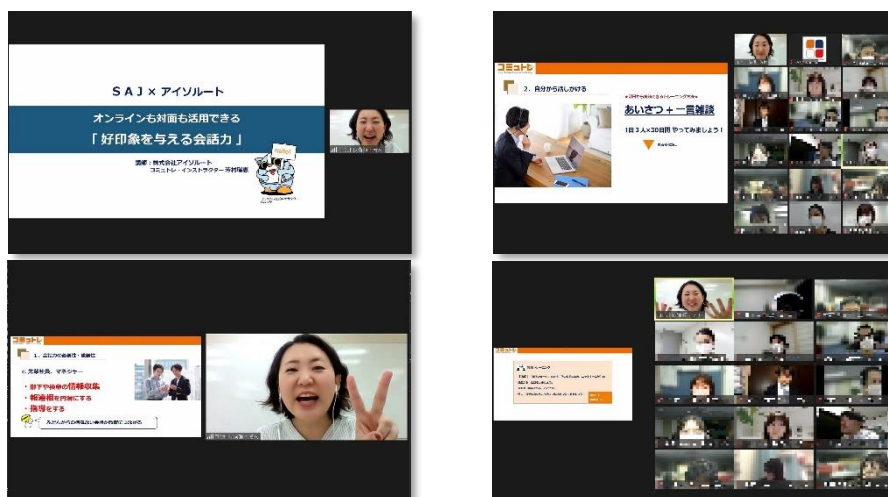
SAJ × アイソルート

オンラインも対面も活用できる
「好印象を与える会話力」

講師：株式会社アイソルート
コミュトレ・インストラクター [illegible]

Hello!

コミュトレ

2. 自分から話しかける

あいさつ + 一言雑談

1日3人×30日間 やってみましょう！

コミュトレ

1. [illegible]

・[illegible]
・部下や後輩の情報収集
・報連相を円滑にする
・指導をする

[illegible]

コミュトレ

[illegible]